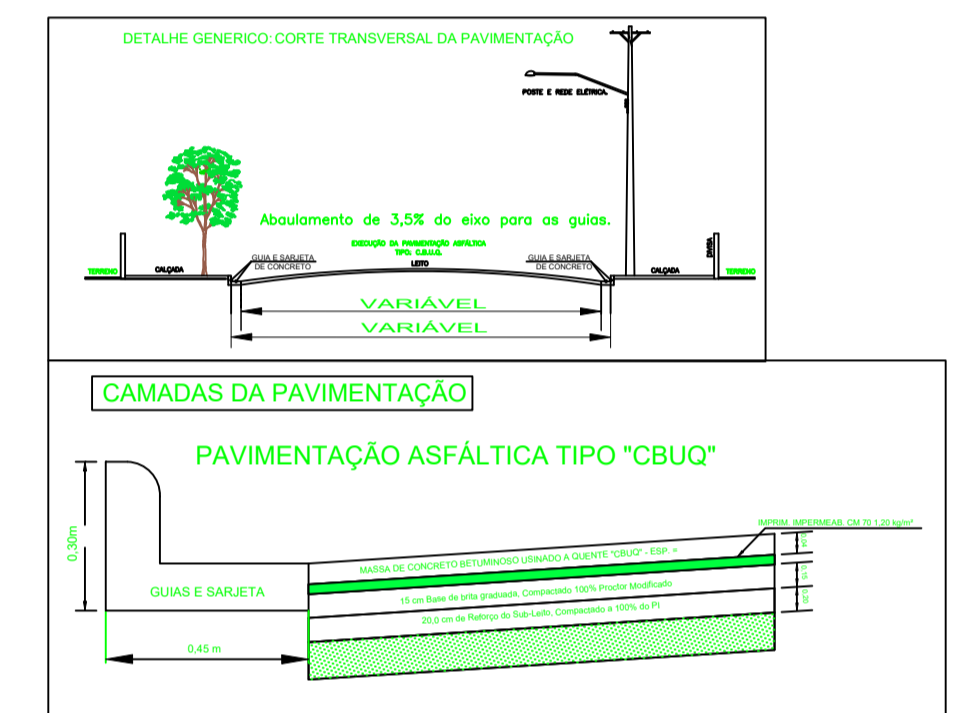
DETALHE GENERICO: CORTE TRANSVERSAL DA PAVIMENTAÇÃO

POSTE E REDE ELÉTRICA

Abaulamento de 3,5% do eixo para as guias.

EXECUÇÃO DA PAVIMENTAÇÃO ASFÁLTICA TIPO: C.B.U.Q.

TERRENO

CALÇADA

GUIA E SARJETA DE CONCRETO

LEITO

GUIA E SARJETA DE CONCRETO

CALÇADA

DIVISA

TERRENO

VARIÁVEL

VARIÁVEL

CAMADAS DA PAVIMENTAÇÃO

PAVIMENTAÇÃO ASFÁLTICA TIPO "CBUQ"

0,30m

IMPRIM. IMPERMEAB. CM 70 1,20 kg/m²

MASSA DE CONCRETO BETUMINOSO USINADO A QUENTE "CBUQ" - ESP. =

GUIAS E SARJETA

15 cm Base de brita graduada, Compactado 100% Proctor Modificado

20,0 cm de Reforço do Sub-Leito, Compactado a 100% do PI

0,45 m

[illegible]

0,15

0,20